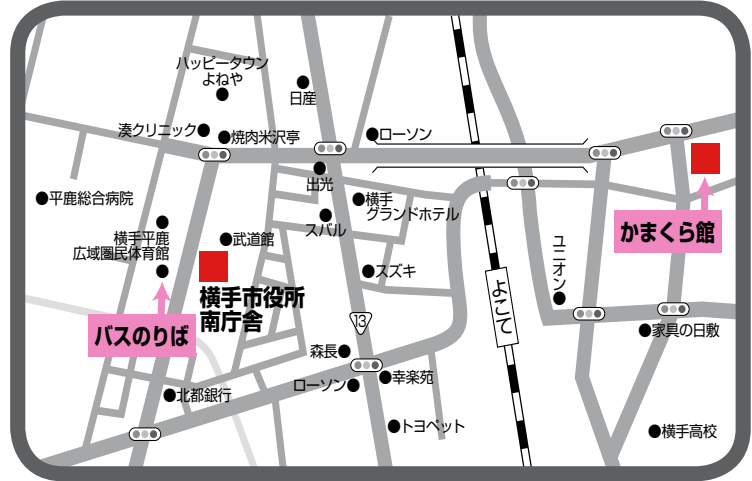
ハッピータウン よねや
日産
湊クリニック
焼肉米沢亭
ローソン
出光
横手 グランドホテル
平鹿総合病院
スバル
武道館
横手平鹿 広域圏民体育館
スズキ
横手市役所 南庁舎
バスのりば
13
よこて
ユニオン
かまくら館
家具の日敷
森長
ローソン
幸楽苑
北都銀行
トヨペット
横手高校